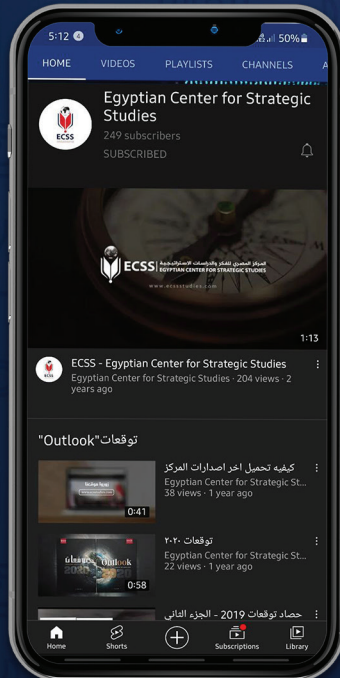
5:12 4
50%

HOME
VIDEOS
PLAYLISTS
CHANNELS

ECSS
Egyptian Center for Strategic Studies
249 subscribers
SUBSCRIBED

ECSS المركز المصري للفكر والدراسات الاستراتيجية EGYPTIAN CENTER FOR STRATEGIC STUDIES
www.ecsstudies.com
1:13

ECSS - Egyptian Center for Strategic Studies
Egyptian Center for Strategic Studies · 204 views · 2 years ago

توقعات"Outlook"

كيفيه تحميل اخر اصدارات المركز
Egyptian Center for Strategic St...
38 views · 1 year ago
0:41

توقعات ٢٠٢٠
Egyptian Center for Strategic St...
22 views · 1 year ago
Outlook
0:58

حصاد توقعات 2019 - الجزء الثاني

Home
Shorts
Subscriptions
Library